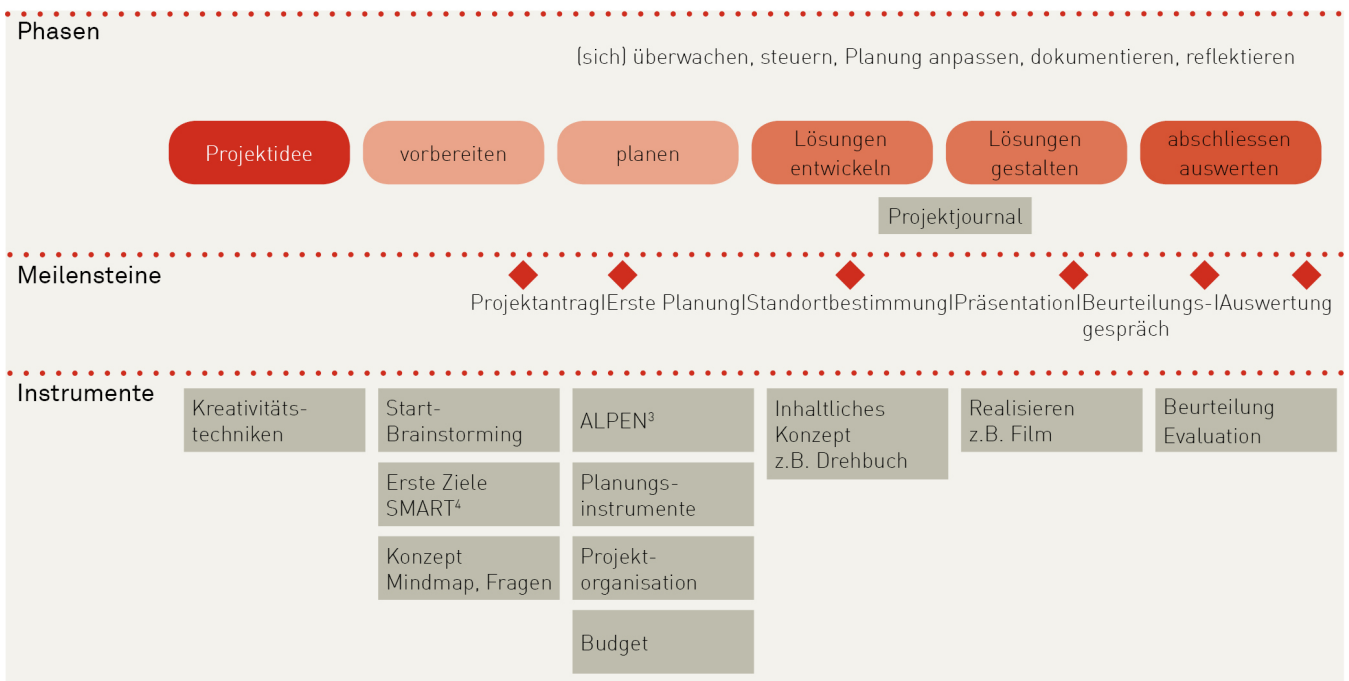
Phasen

(sich) überwachen, steuern, Planung anpassen, dokumentieren, reflektieren

Projektidee

vorbereiten

planen

Lösungen entwickeln

Lösungen gestalten

abschliessen auswerten

Projektjournal

Meilensteine

ProjektantragIErste PlanungIStandortbestimmungIPräsentationIBeurteilungs-IAuswertung gespräch

Instrumente

Kreativitätstechniken

Start-Brainstorming

Erste Ziele SMART$^4$

Konzept Mindmap, Fragen

ALPEN$^3$

Planungsinstrumente

Projektorganisation

Budget

Inhaltliches Konzept z.B. Drehbuch

Realisieren z.B. Film

Beurteilung Evaluation